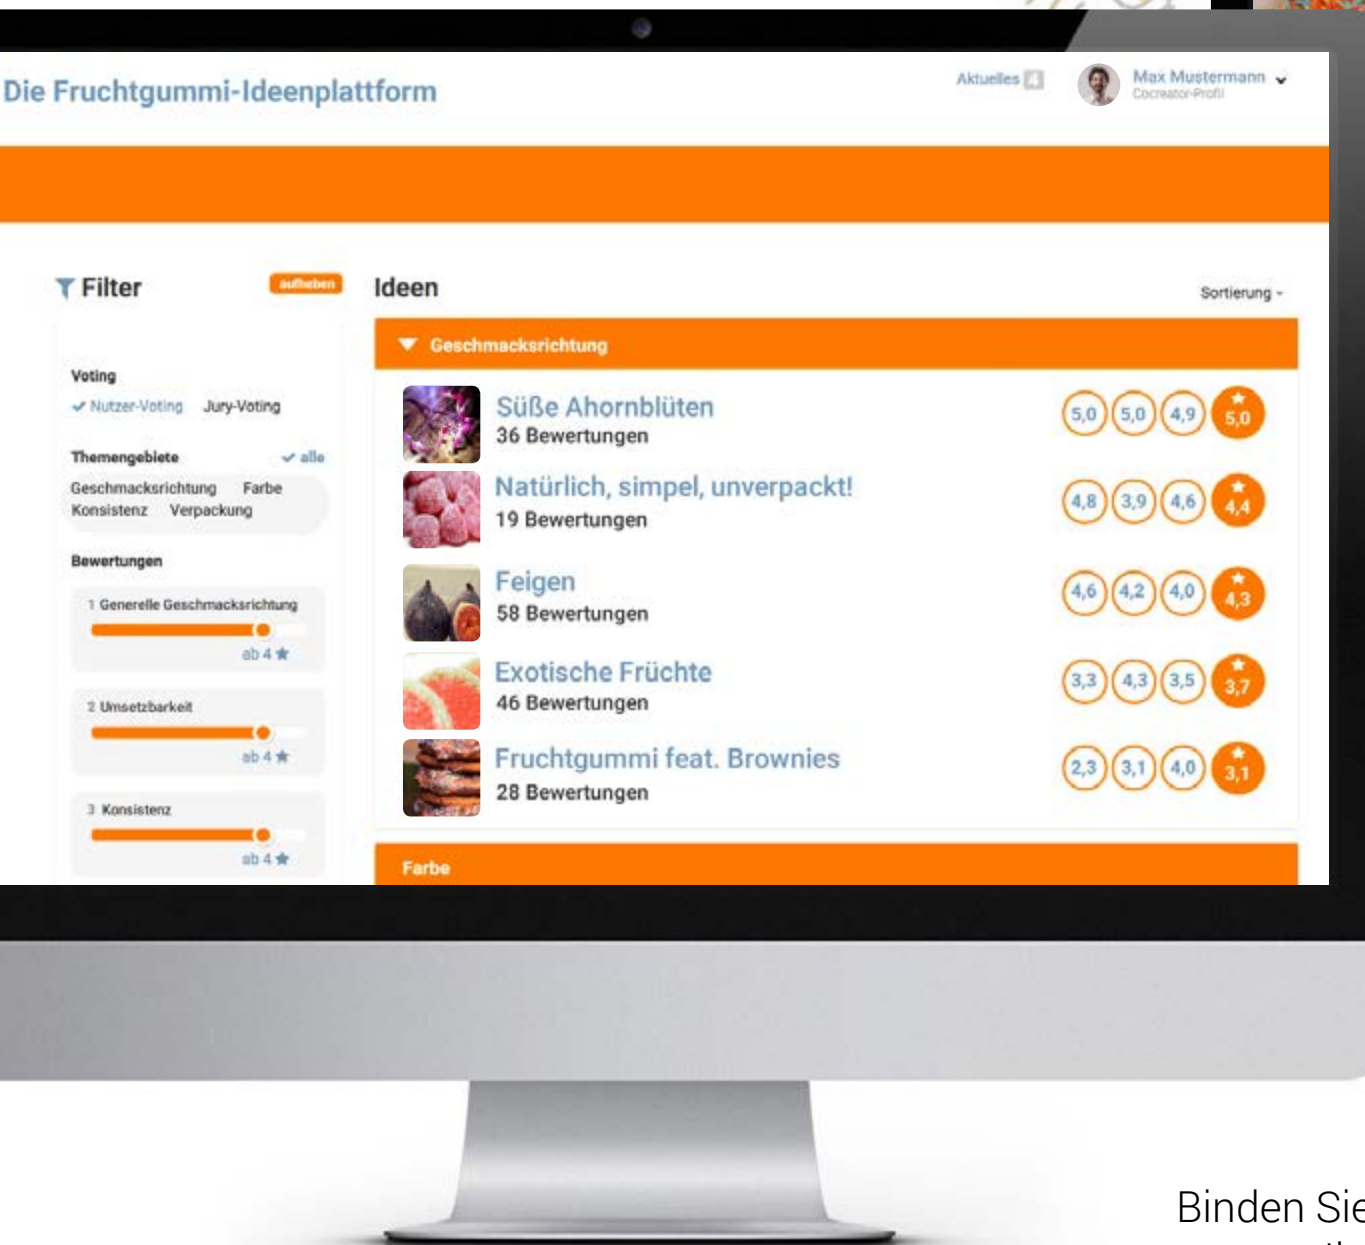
Die Fruchtgummi-Ideenplattform

Aktuelles

Max Mustermann
Cocreator-Profil

Filter
aufheben

Voting
✓ Nutzer-Voting Jury-Voting

Themengebiete ✓ alle
Geschmacksrichtung Farbe
Konsistenz Verpackung

Bewertungen

1 Generelle Geschmacksrichtung
ab 4 ★

2 Umsetzbarkeit
ab 4 ★

3 Konsistenz
ab 4 ★

Ideen

Sortierung

Geschmacksrichtung

Süße Ahornblüten
36 Bewertungen
5,0 5,0 4,9 ★ 5,0

Natürlich, simpel, unverpackt!
19 Bewertungen
4,8 3,9 4,6 ★ 4,4

Feigen
58 Bewertungen
4,6 4,2 4,0 ★ 4,3

Exotische Früchte
46 Bewertungen
3,3 4,3 3,5 ★ 3,7

Fruchtgummi feat. Brownies
28 Bewertungen
2,3 3,1 4,0 ★ 3,1

Farbe

Binden Sie
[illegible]